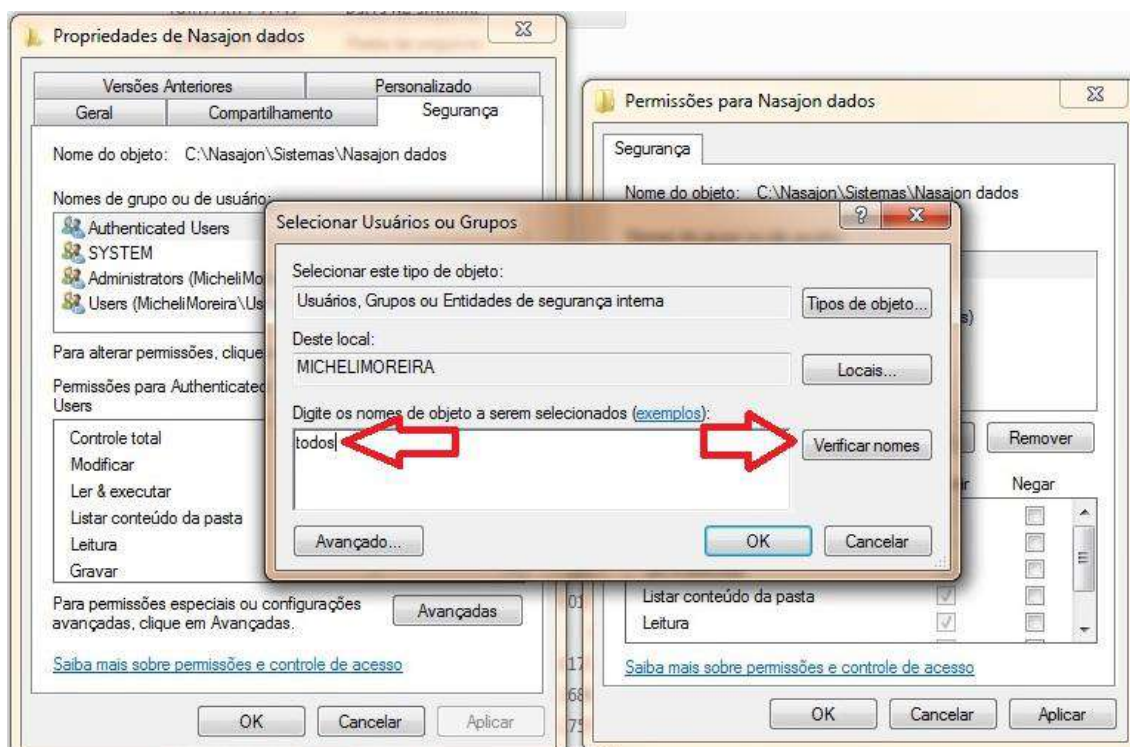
Propriedades de Nasajon dados

Versões Anteriores | Personalizado
Geral | Compartilhamento | Segurança

Nome do objeto: C:\Nasajon\Sistemas\Nasajon dados

Nomes de grupo ou de usuário:
Authenticated Users
SYSTEM
Administrators (MicheliMo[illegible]
Users (MicheliMoreira\Us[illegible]

Para alterar permissões, clique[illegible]

Permissões para Authenticated Users

Controle total
Modificar
Ler & executar
Listar conteúdo da pasta
Leitura
Gravar

Para permissões especiais ou configurações avançadas, clique em Avançadas.

Avançadas

Saiba mais sobre permissões e controle de acesso

OK | Cancelar | Aplicar

Permissões para Nasajon dados

Segurança

Nome do objeto: C:\Nasajon\Sistemas\Nasajon dados

Remover

Negar

Listar conteúdo da pasta
Leitura

Saiba mais sobre permissões e controle de acesso

OK | Cancelar | Aplicar

Selecionar Usuários ou Grupos

Selecionar este tipo de objeto:
Usuários, Grupos ou Entidades de segurança interna
Tipos de objeto...

Deste local:
MICHELIMOREIRA
Locais...

Digite os nomes de objeto a serem selecionados (exemplos):
todos
Verificar nomes

Avançado...
OK
Cancelar